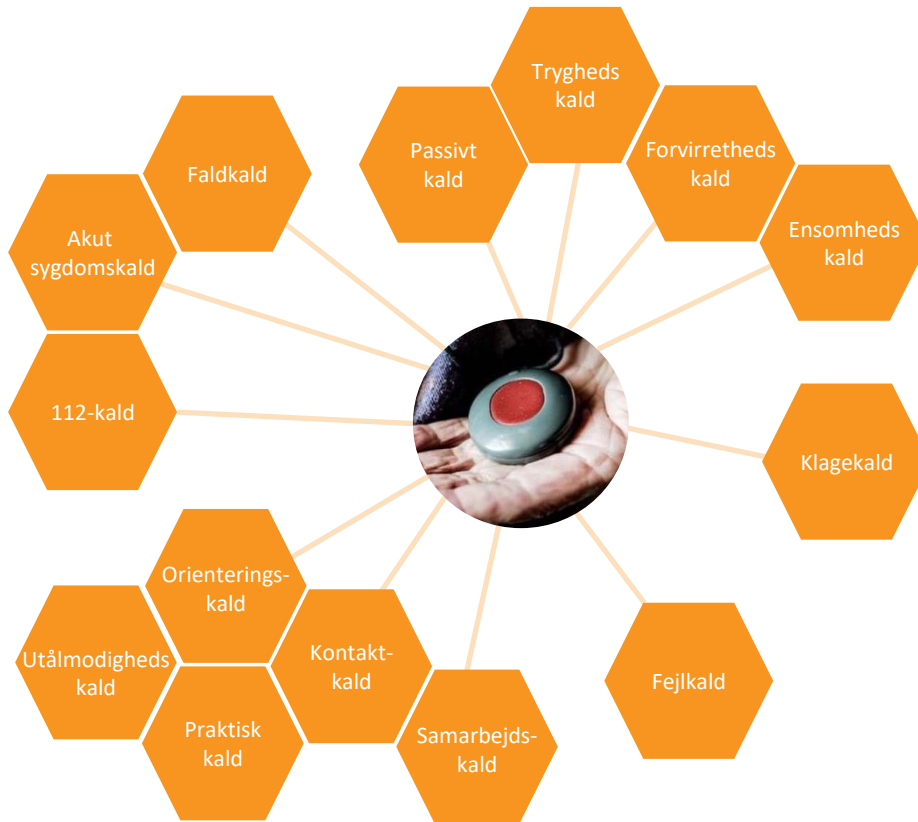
Trygheds kald

Passivt kald

Forvirretheds kald

Faldkald

Ensomheds kald

Akut sygdomskald

112-kald

Klagekald

Orienterings-kald

Utålmodigheds kald

Kontakt-kald

Fejlkald

Praktisk kald

Samarbejds-kald